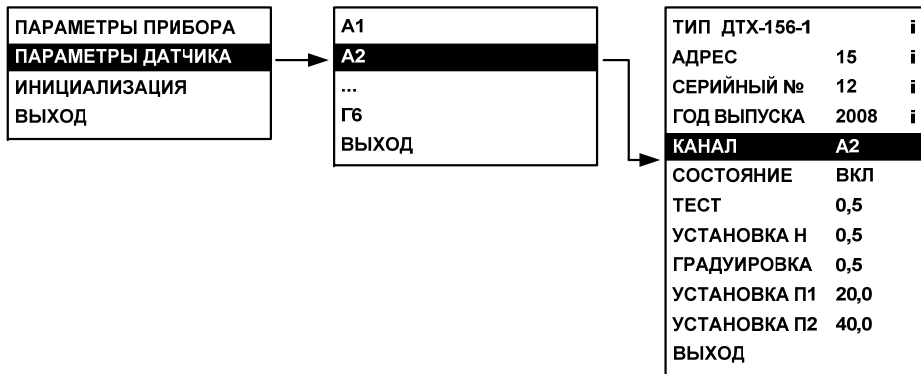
ПАРАМЕТРЫ ПРИБОРА
ПАРАМЕТРЫ ДАТЧИКА
ИНИЦИАЛИЗАЦИЯ
ВЫХОД

А1
А2
...
Г6
ВЫХОД

ТИП ДТХ-156-1 i
АДРЕС 15 i
СЕРИЙНЫЙ № 12 i
ГОД ВЫПУСКА 2008 i
КАНАЛ А2
СОСТОЯНИЕ ВКЛ
ТЕСТ 0,5
УСТАНОВКА Н 0,5
ГРАДУИРОВКА 0,5
УСТАНОВКА П1 20,0
УСТАНОВКА П2 40,0
ВЫХОД